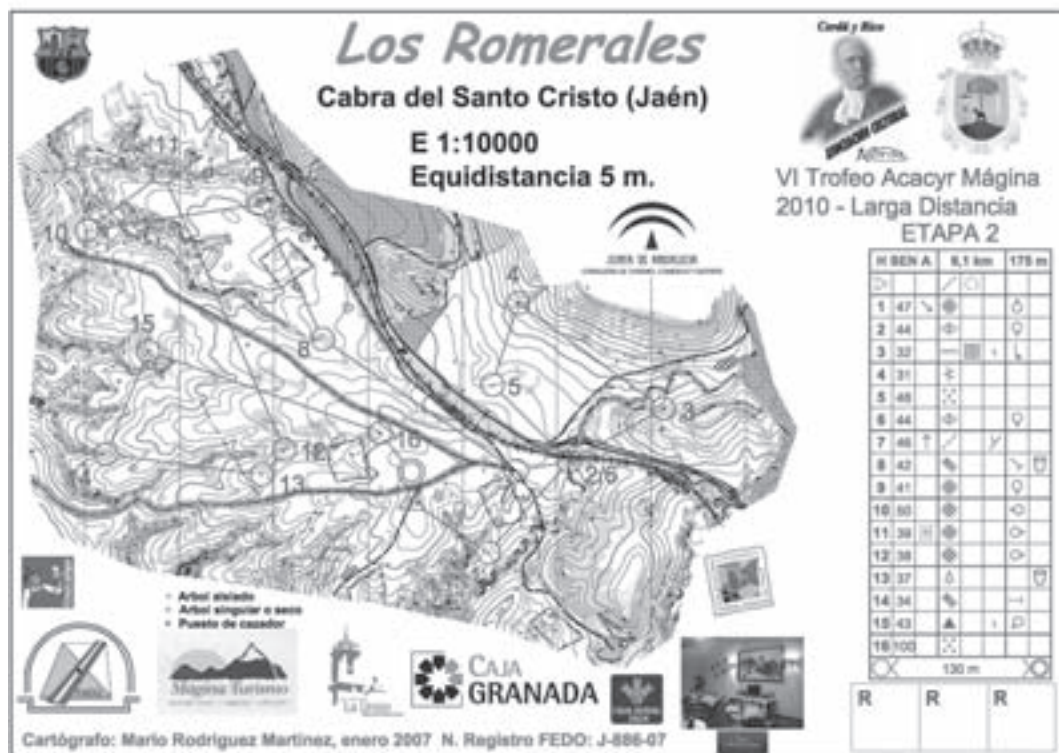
Los Romerales

Cabra del Santo Cristo (Jaén)

E 1:10000
Equidistancia 5 m.

Cerdá y Rico

VI Trofeo Acacyr Mágina
2010 - Larga Distancia
ETAPA 2

JUNTA DE ANDALUCIA

| H SEN A | | 9,1 km | | 175 m |
|---|---|---|---|---|
| 1 | 47 | | | |
| 2 | 44 | | | |
| 3 | 32 | | | |
| 4 | 31 | | | |
| 5 | 49 | | | |
| 6 | 44 | | | |
| 7 | 46 | | | |
| 8 | 42 | | | |
| 9 | 41 | | | |
| 10 | 50 | | | |
| 11 | 39 | | | |
| 12 | 38 | | | |
| 13 | 37 | | | |
| 14 | 34 | | | |
| 15 | 43 | | | |
| 16 | 100 | | | |
| | 130 m | | | |

11 9 10 4 15 8 5 3 12 16 2/6 13 14

- Arbol aislado
- Arbol singular o seco
- Puesto de cazador

Mágina Turismo

La Granja

CAJA GRANADA

R R R

Cartógrafo: Mario Rodriguez Martinez, enero 2007 N. Registro FEDO: J-886-07